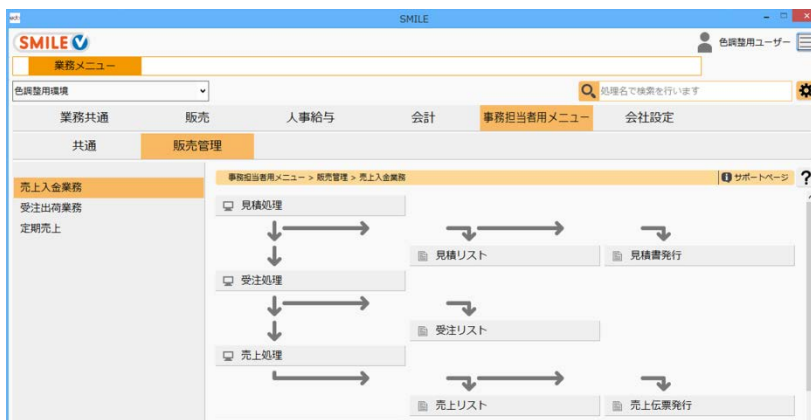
SMILE

SMILE V

色調整用ユーザー

業務メニュー

色調整用環境

処理名で検索を行います

業務共通 販売 人事給与 会計 事務担当者用メニュー 会社設定

共通 販売管理

売上入金業務
受注出荷業務
定期売上

事務担当者用メニュー > 販売管理 > 売上入金業務

サポートページ

?

見積処理

見積リスト

見積書発行

受注処理

受注リスト

売上処理

売上リスト

売上伝票発行